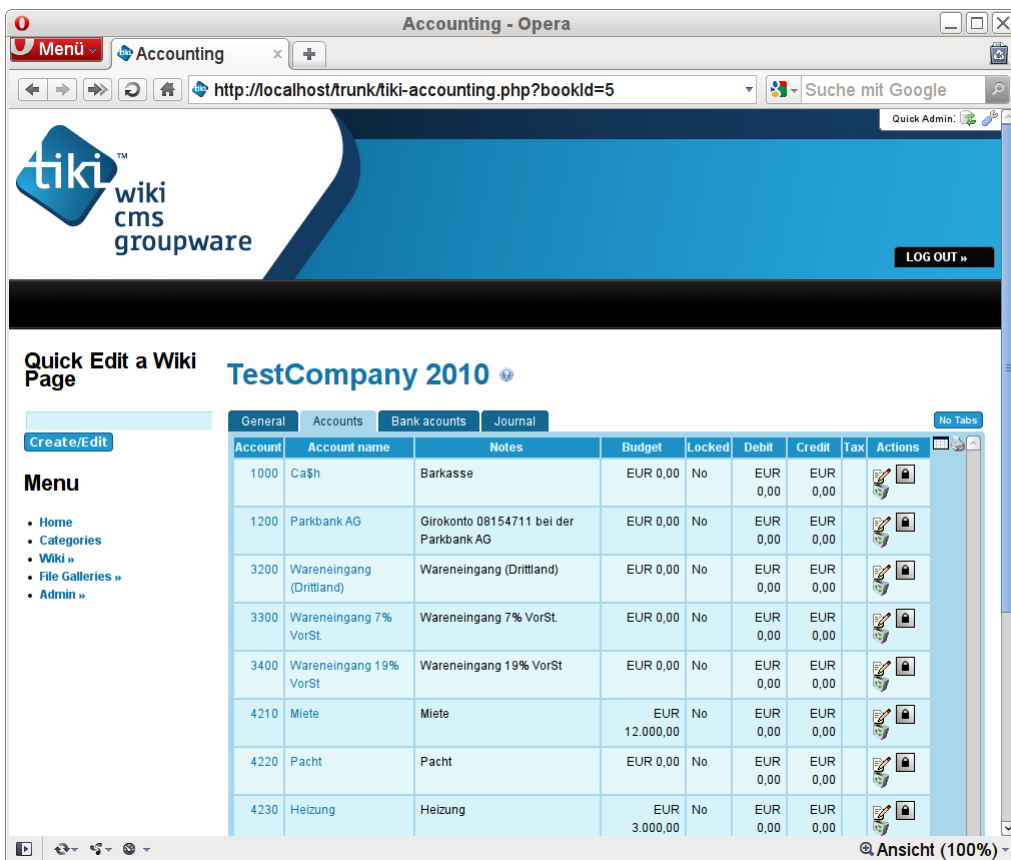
Accounting - Opera

Menü

Accounting

http://localhost/trunk/tiki-accounting.php?bookId=5

Suche mit Google

Quick Admin:

tiki™ wiki cms groupware

LOG OUT »

Quick Edit a Wiki Page

Create/Edit

Menu

- Home
- Categories
- Wiki »
- File Galleries »
- Admin »

TestCompany 2010

General | Accounts | Bank acounts | Journal

No Tabs

| Account | Account name | Notes | Budget | Locked | Debit | Credit | Tax | Actions |
|---|---|---|---|---|---|---|---|---|
| 1000 | Ca$h | Barkasse | EUR 0,00 | No | EUR 0,00 | EUR 0,00 | | |
| 1200 | Parkbank AG | Girokonto 08154711 bei der Parkbank AG | EUR 0,00 | No | EUR 0,00 | EUR 0,00 | | |
| 3200 | Wareneingang (Drittland) | Wareneingang (Drittland) | EUR 0,00 | No | EUR 0,00 | EUR 0,00 | | |
| 3300 | Wareneingang 7% VorSt. | Wareneingang 7% VorSt. | EUR 0,00 | No | EUR 0,00 | EUR 0,00 | | |
| 3400 | Wareneingang 19% VorSt | Wareneingang 19% VorSt | EUR 0,00 | No | EUR 0,00 | EUR 0,00 | | |
| 4210 | Miete | Miete | EUR 12.000,00 | No | EUR 0,00 | EUR 0,00 | | |
| 4220 | Pacht | Pacht | EUR 0,00 | No | EUR 0,00 | EUR 0,00 | | |
| 4230 | Heizung | Heizung | EUR 3.000,00 | No | EUR 0,00 | EUR 0,00 | | |

Ansicht (100%)